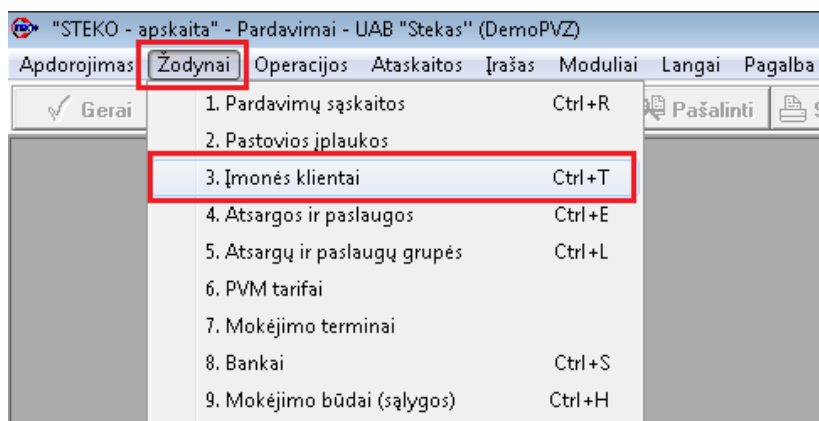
"STEKO - apskaita" - Pardavimai - UAB "Stekas" (DemoPVZ)

Apdorojimas Žodynai Operacijos Ataskaitos Įrašas Moduliai Langai Pagalba

Gerai

Pašalinti

1. Pardavimų sąskaitos Ctrl+R
2. Pastovios įplaukos
3. Įmonės klientai Ctrl+T
4. Atsargos ir paslaugos Ctrl+E
5. Atsargų ir paslaugų grupės Ctrl+L
6. PVM tarifai
7. Mokėjimo terminai
8. Bankai Ctrl+S
9. Mokėjimo būdai (sąlygos) Ctrl+H